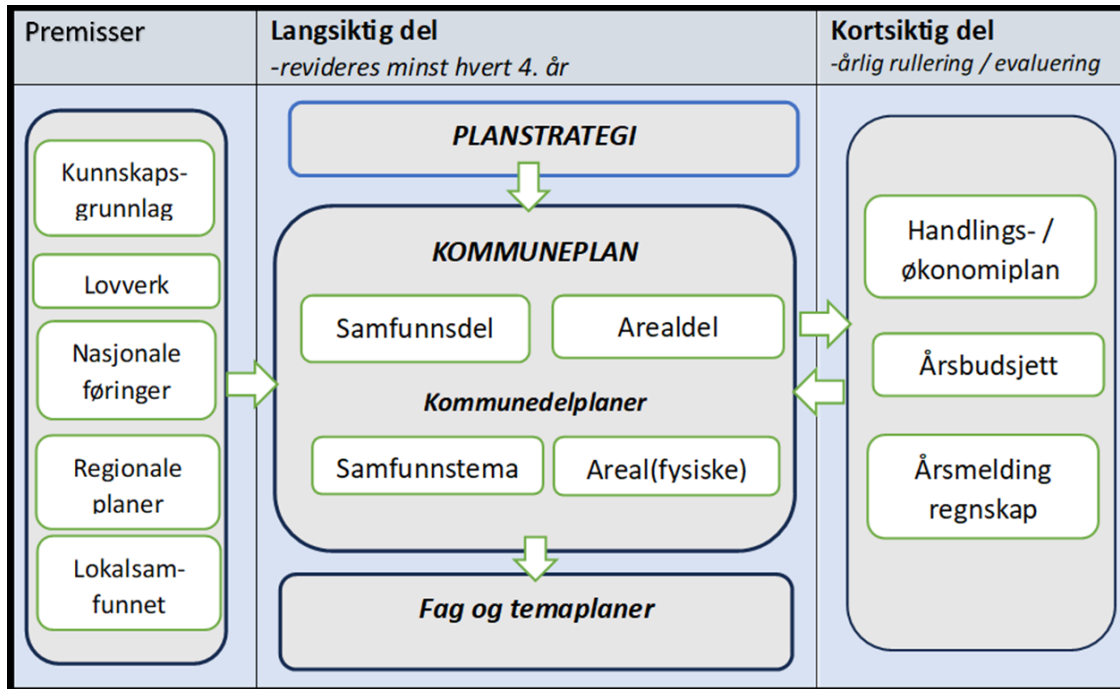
Premisser

Kunnskapsgrunnlag

Lovverk

Nasjonale føringer

Regionale planer

Lokalsamfunnet

Langsiktig del
-revideres minst hvert 4. år

PLANSTRATEGI

KOMMUNEPLAN

Samfunnsdel

Arealdel

Kommunedelplaner

Samfunnstema

Areal(fysiske)

Fag og temaplaner

Kortsiktig del
-årlig rullering / evaluering

Handlings- / økonomiplan

Årsbudsjett

Årsmelding regnskap